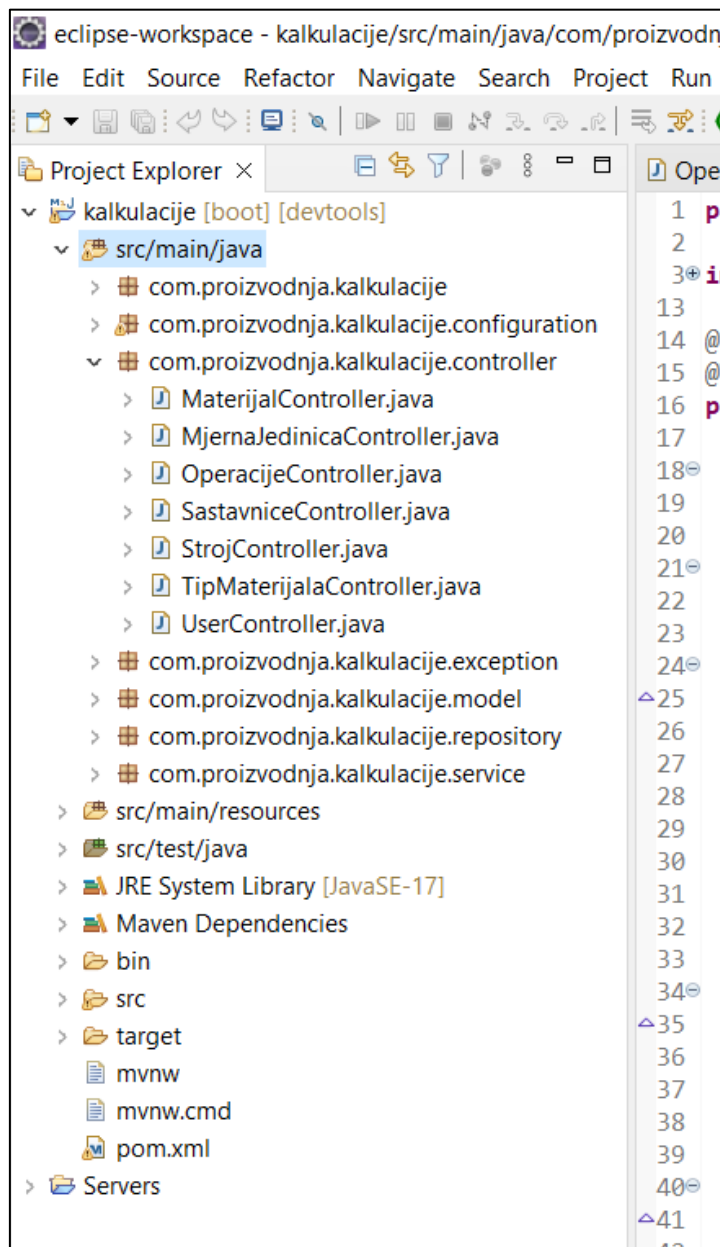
eclipse-workspace - kalkulacije/src/main/java/com/proizvodn

File Edit Source Refactor Navigate Search Project Run

Project Explorer ×

kalkulacije [boot] [devtools]
src/main/java
com.proizvodnja.kalkulacije
com.proizvodnja.kalkulacije.configuration
com.proizvodnja.kalkulacije.controller
MaterijalController.java
MjernaJedinicaController.java
OperacijeController.java
SastavniceController.java
StrojController.java
TipMaterijalaController.java
UserController.java
com.proizvodnja.kalkulacije.exception
com.proizvodnja.kalkulacije.model
com.proizvodnja.kalkulacije.repository
com.proizvodnja.kalkulacije.service
src/main/resources
src/test/java
JRE System Library [JavaSE-17]
Maven Dependencies
bin
src
target
mvnw
mvnw.cmd
pom.xml
Servers

Ope

1 p
2
3 i
13
14 @
15 @
16 p
17
18
19
20
21
22
23
24
25
26
27
28
29
30
31
32
33
34
35
36
37
38
39
40
41